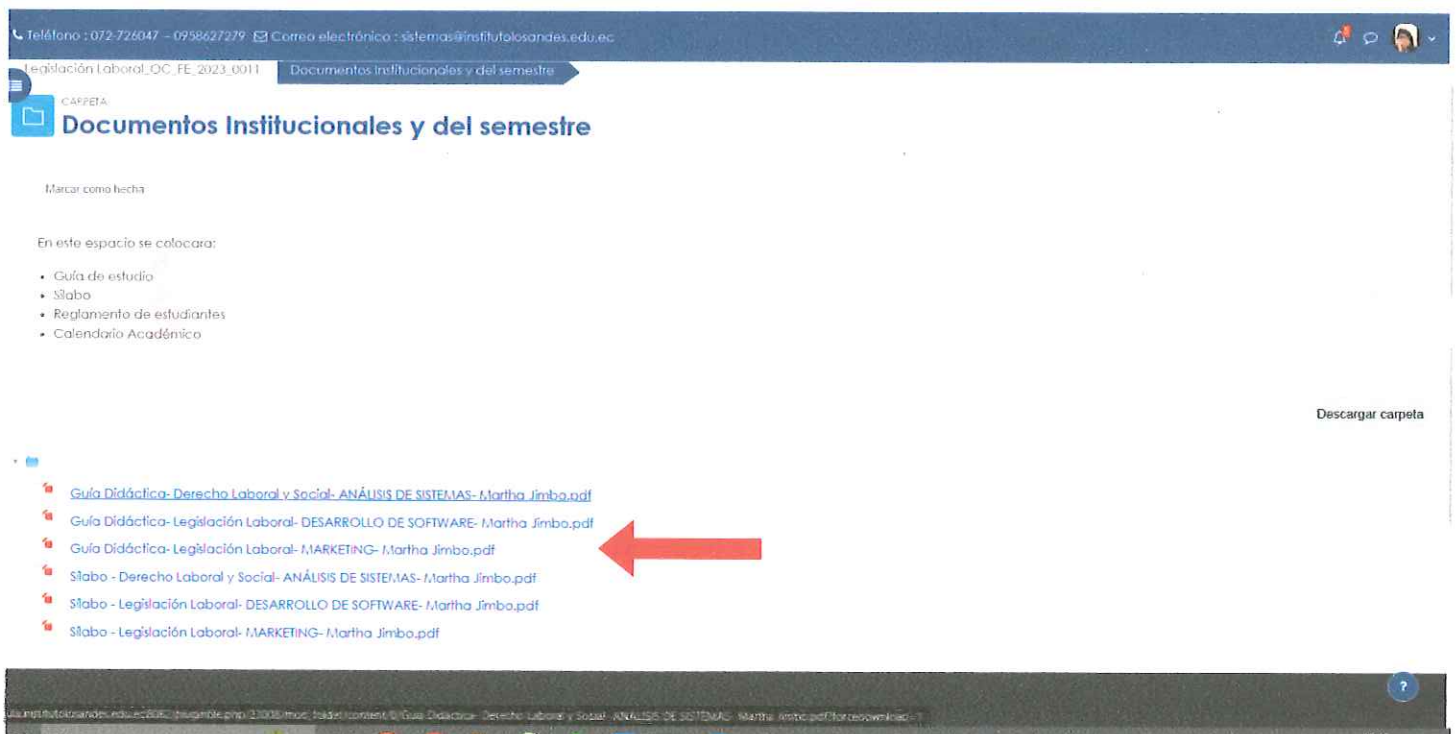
Teléfono : 072-726047 – 0958627279 Correo electrónico : sistemas@institutolosandes.edu.ec

Legislación Laboral_OC_FE_2023_0011 Documentos Institucionales y del semestre

CARPETA

Documentos Institucionales y del semestre

Marcar como hecha

En este espacio se colocara:

• Guía de estudio
• Sílabo
• Reglamento de estudiantes
• Calendario Académico

Descargar carpeta

Guía Didáctica- Derecho Laboral y Social- ANÁLISIS DE SISTEMAS- Martha Jimbo.pdf
Guía Didáctica- Legislación Laboral- DESARROLLO DE SOFTWARE- Martha Jimbo.pdf
Guía Didáctica- Legislación Laboral- MARKETING- Martha Jimbo.pdf
Sílabo - Derecho Laboral y Social- ANÁLISIS DE SISTEMAS- Martha Jimbo.pdf
Sílabo - Legislación Laboral- DESARROLLO DE SOFTWARE- Martha Jimbo.pdf
Sílabo - Legislación Laboral- MARKETING- Martha Jimbo.pdf

?

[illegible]institutolosandes.edu.ec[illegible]/pluginfile.php/23008/mod_folder/content/0/Guía Didáctica- Derecho Laboral y Social- ANÁLISIS DE SISTEMAS- Martha Jimbo.pdf?forcedownload=1